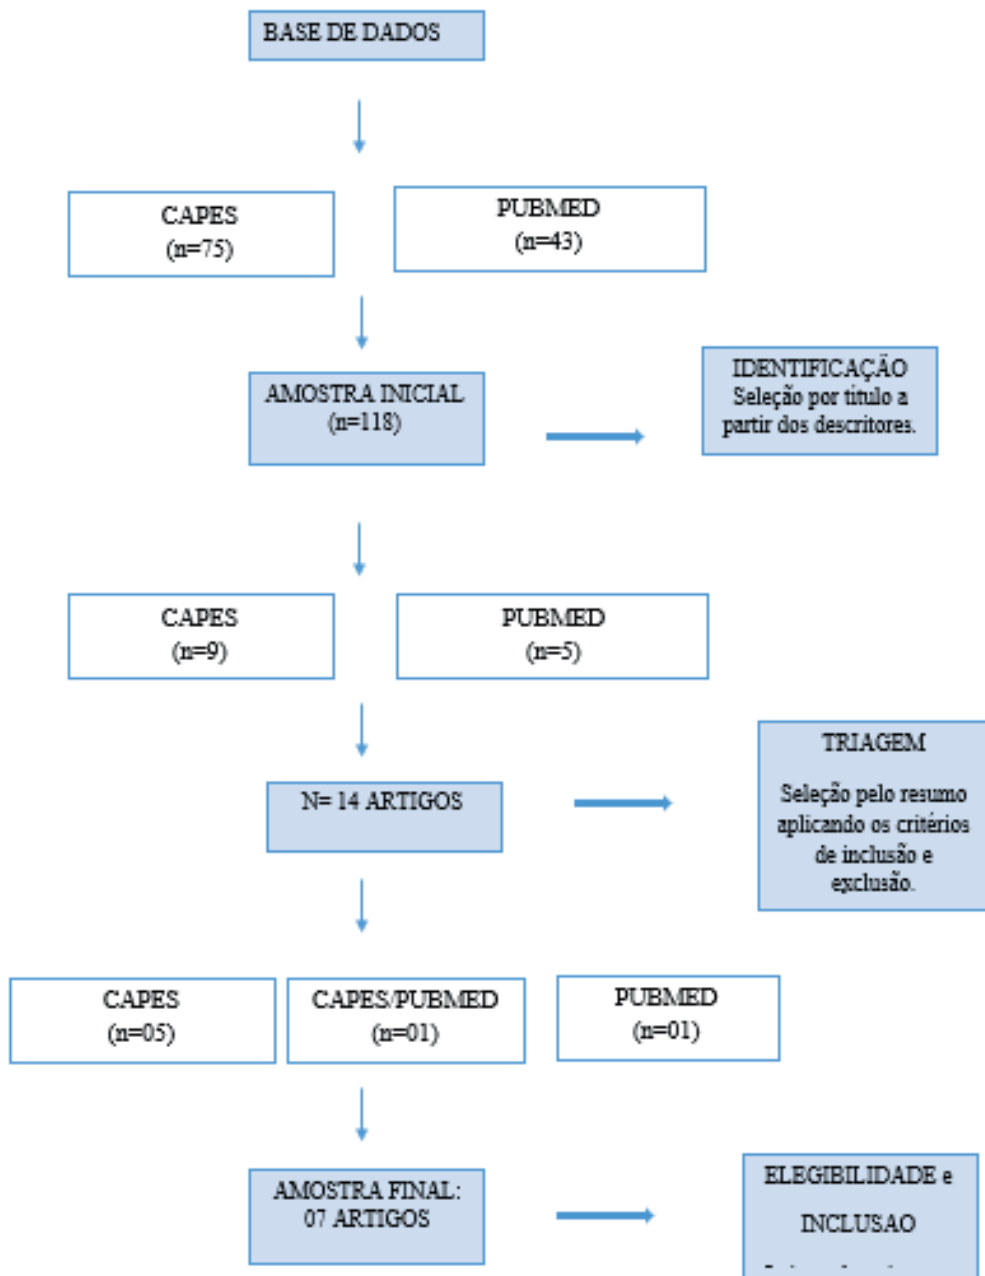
BASE DE DADOS

CAPES
(n=75)

PUBMED
(n=43)

AMOSTRA INICIAL
(n=118)

IDENTIFICAÇÃO
Seleção por título a partir dos descritores.

CAPES
(n=9)

PUBMED
(n=5)

N= 14 ARTIGOS

TRIAGEM

Seleção pelo resumo aplicando os critérios de inclusão e exclusão.

CAPES
(n=05)

CAPES/PUBMED
(n=01)

PUBMED
(n=01)

AMOSTRA FINAL:
07 ARTIGOS

ELEGIBILIDADE e

INCLUSAO

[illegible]